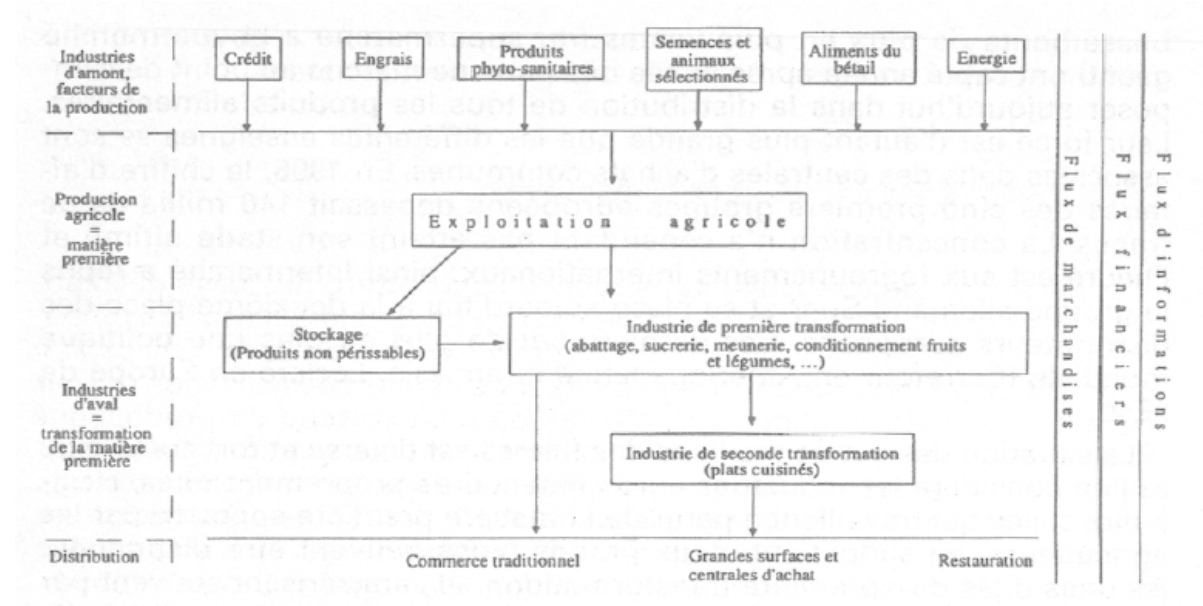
Industries d'amont, facteurs de la production

Crédit

Engrais

Produits phyto-sanitaires

Semences et animaux sélectionnés

Aliments du bétail

Energie

Production agricole = matière première

Exploitation agricole

Stockage (Produits non périssables)

Industrie de première transformation (abattage, sucrerie, meunerie, conditionnement fruits et légumes, ...)

Industries d'aval = transformation de la matière première

Industrie de seconde transformation (plats cuisinés)

Distribution

Commerce traditionnel

Grandes surfaces et centrales d'achat

Restauration

Flux de marchandises

Flux financiers

Flux d'informations